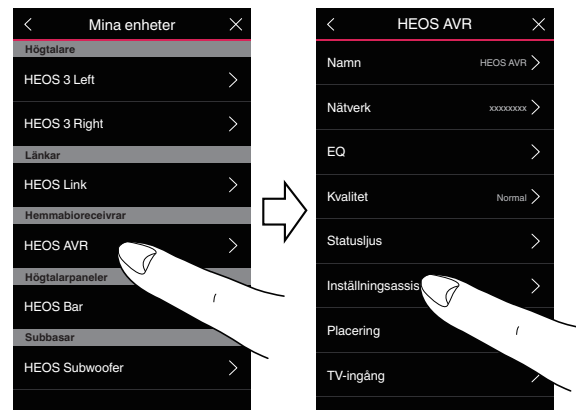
Mina enheter

Högtalare

HEOS 3 Left

HEOS 3 Right

Länkar

HEOS Link

Hemmabioreceivrar

HEOS AVR

Högtalarpaneler

HEOS Bar

Subbasar

HEOS Subwoofer

HEOS AVR

Namn HEOS AVR

Nätverk xxxxxxxx

EQ

Kvalitet Normal

Statusljus

Inställningsassis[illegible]

Placering

TV-ingång